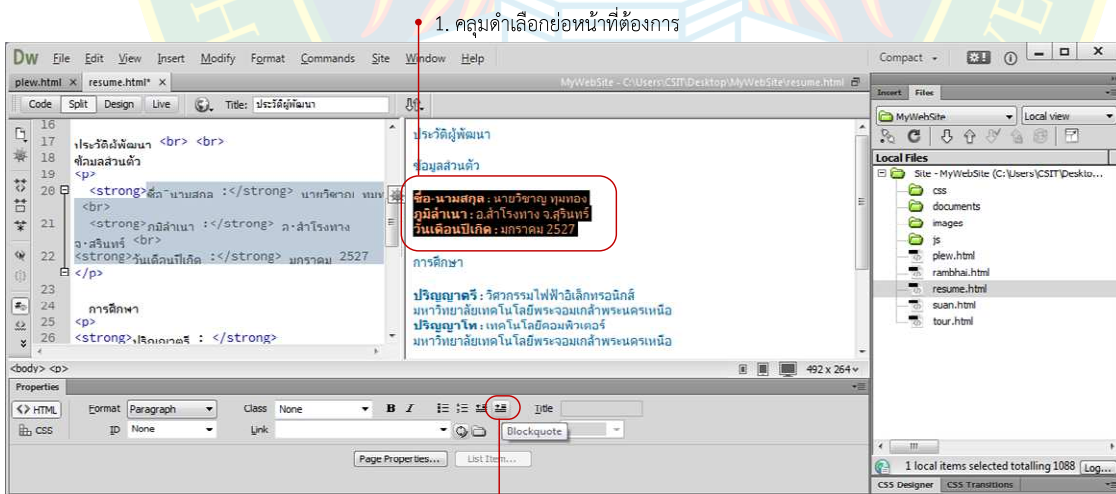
1. คลุมดำเลือกย่อหน้าที่ต้องการ

Dw File Edit View Insert Modify Format Commands Site Window Help

Compact

plew.html × resume.html* ×

MyWebSite - C:\Users\CSIT\Desktop\MyWebSite\resume.html

Code Split Design Live Title: ประวัติผู้พัฒนา

16
17 ประวัติผู้พัฒนา <br> <br>
18 ข้อมูลส่วนตัว
19 <p>
20 <strong>ชื่อ-นามสกุล :</strong> นายวิชาญ ทุมทอง
<br>
21 <strong>ภูมิลำเนา :</strong> อ.สำโรงทาง จ.สุรินทร์ <br>
22 <strong>วันเดือนปีเกิด :</strong> มกราคม 2527
</p>
23
24 การศึกษา
25 <p>
26 <strong>ปริญญาตรี : </strong>

ประวัติผู้พัฒนา

ข้อมูลส่วนตัว

ชื่อ-นามสกุล : นายวิชาญ ทุมทอง
ภูมิลำเนา : อ.สำโรงทาง จ.สุรินทร์
วันเดือนปีเกิด : มกราคม 2527

การศึกษา

ปริญญาตรี : วิศวกรรมไฟฟ้าอิเล็กทรอนิกส์
มหาวิทยาลัยเทคโนโลยีพระจอมเกล้าพระนครเหนือ
ปริญญาโท : เทคโนโลยีคอมพิวเตอร์
มหาวิทยาลัยเทคโนโลยีพระจอมเกล้าพระนครเหนือ

<body> <p>

492 x 264

Properties

<> HTML Format Paragraph Class None B I Title
CSS ID None Link Blockquote

Page Properties... List Item...

Insert Files

MyWebSite Local view

Local Files

Site - MyWebSite (C:\Users\CSIT\Deskto...
css
documents
images
js
plew.html
rambhai.html
resume.html
suan.html
tour.html

1 local items selected totalling 1088 Log...

CSS Designer CSS Transitions